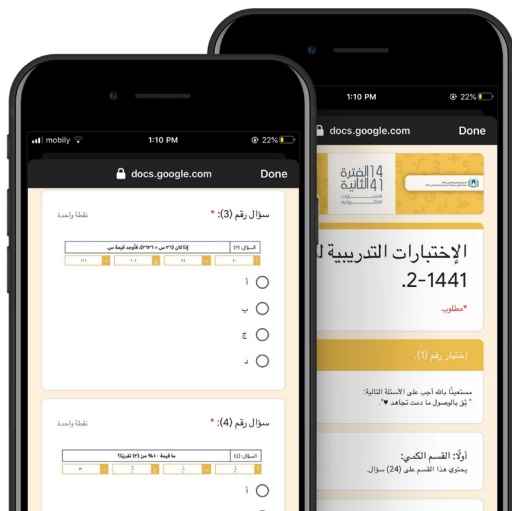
mobily 1:10 PM 22%
docs.google.com Done

سؤال رقم (3): *
نقطة واحدة

| السؤال (٣) | إذا كان ٣١٥ س = ١٦٣٦، فأوجد قيمة س |
|---|---|
| ٨٠ | ٩١ | ١٠٢ | ١١١ |

أ
ب
ج
د

سؤال رقم (4): *
نقطة واحدة

| السؤال (٤) | ما قيمة : ٦٠٪ من ٣٧ تقريباً؟ |
|---|---|

أ

1:10 PM 22%
docs.google.com Done

14 الفترة الثانية 41

الإختبارات التدريبية ل
1441-2.

*مطلوب

إختبار رقم (1).

مستعيناً بالله أجب على الأسئلة التالية:
" ثِق بالوصول ما دمت تجاهد ♥".

أولاً: القسم الكمي:
يحتوي هذا القسم على (24) سؤال.